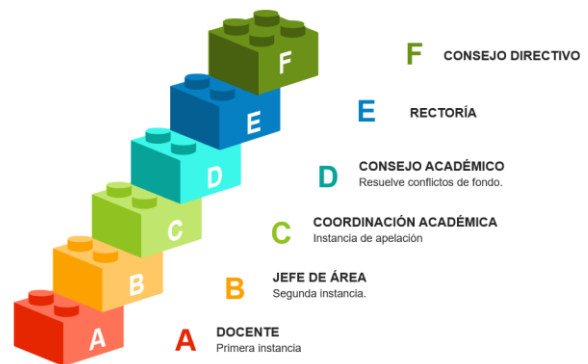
F
E
D
C
B
A

F CONSEJO DIRECTIVO

E RECTORÍA

D CONSEJO ACADÉMICO
Resuelve conflictos de fondo.

C COORDINACIÓN ACADÉMICA
Instancia de apelación

B JEFE DE ÁREA
Segunda instancia.

A DOCENTE
Primera instancia